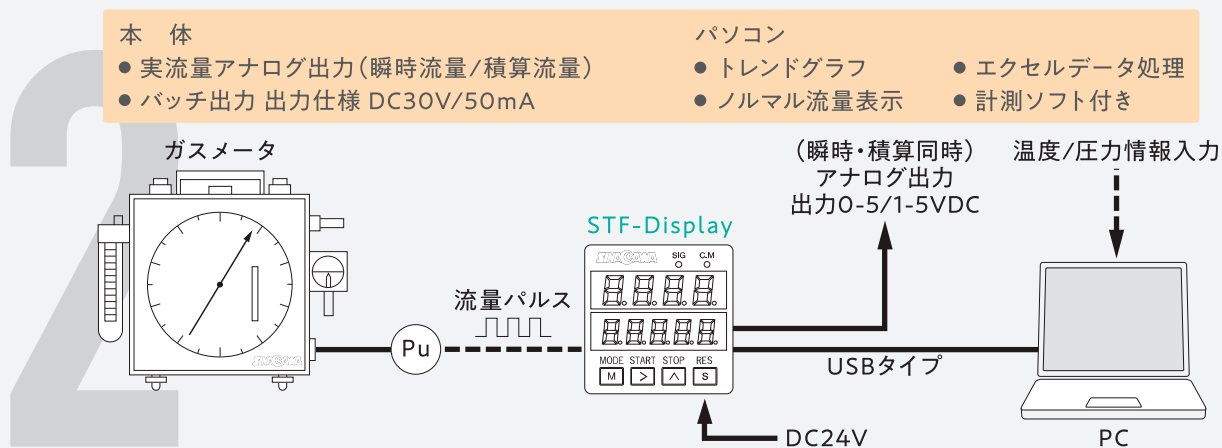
本　体
● 実流量アナログ出力(瞬時流量/積算流量)
● バッチ出力 出力仕様 DC30V/50mA

パソコン
● トレンドグラフ
● ノルマル流量表示
● エクセルデータ処理
● 計測ソフト付き

ガスメータ

(瞬時・積算同時)
アナログ出力
出力0-5/1-5VDC

温度/圧力情報入力

STF-Display

SIG
C.M

MODE START STOP RES
M > ^ S

流量パルス

Pu

USBタイプ

DC24V

PC